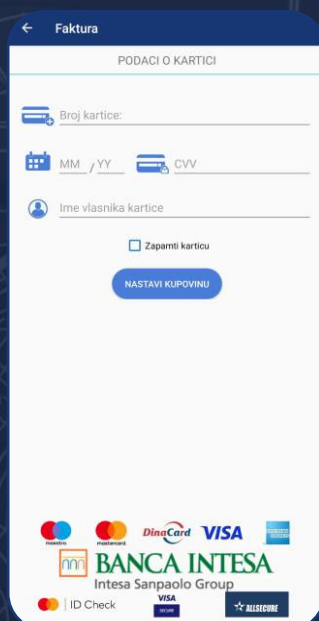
← Faktura

PODACI O KARTICI

Broj kartice:

MM / YY CVV

Ime vlasnika kartice

Zapamti karticu

NASTAVI KUPOVINU

maestro mastercard DinaCard VISA

BANCA INTESA
Intesa Sanpaolo Group

ID Check VISA SECURE ALLSECURE